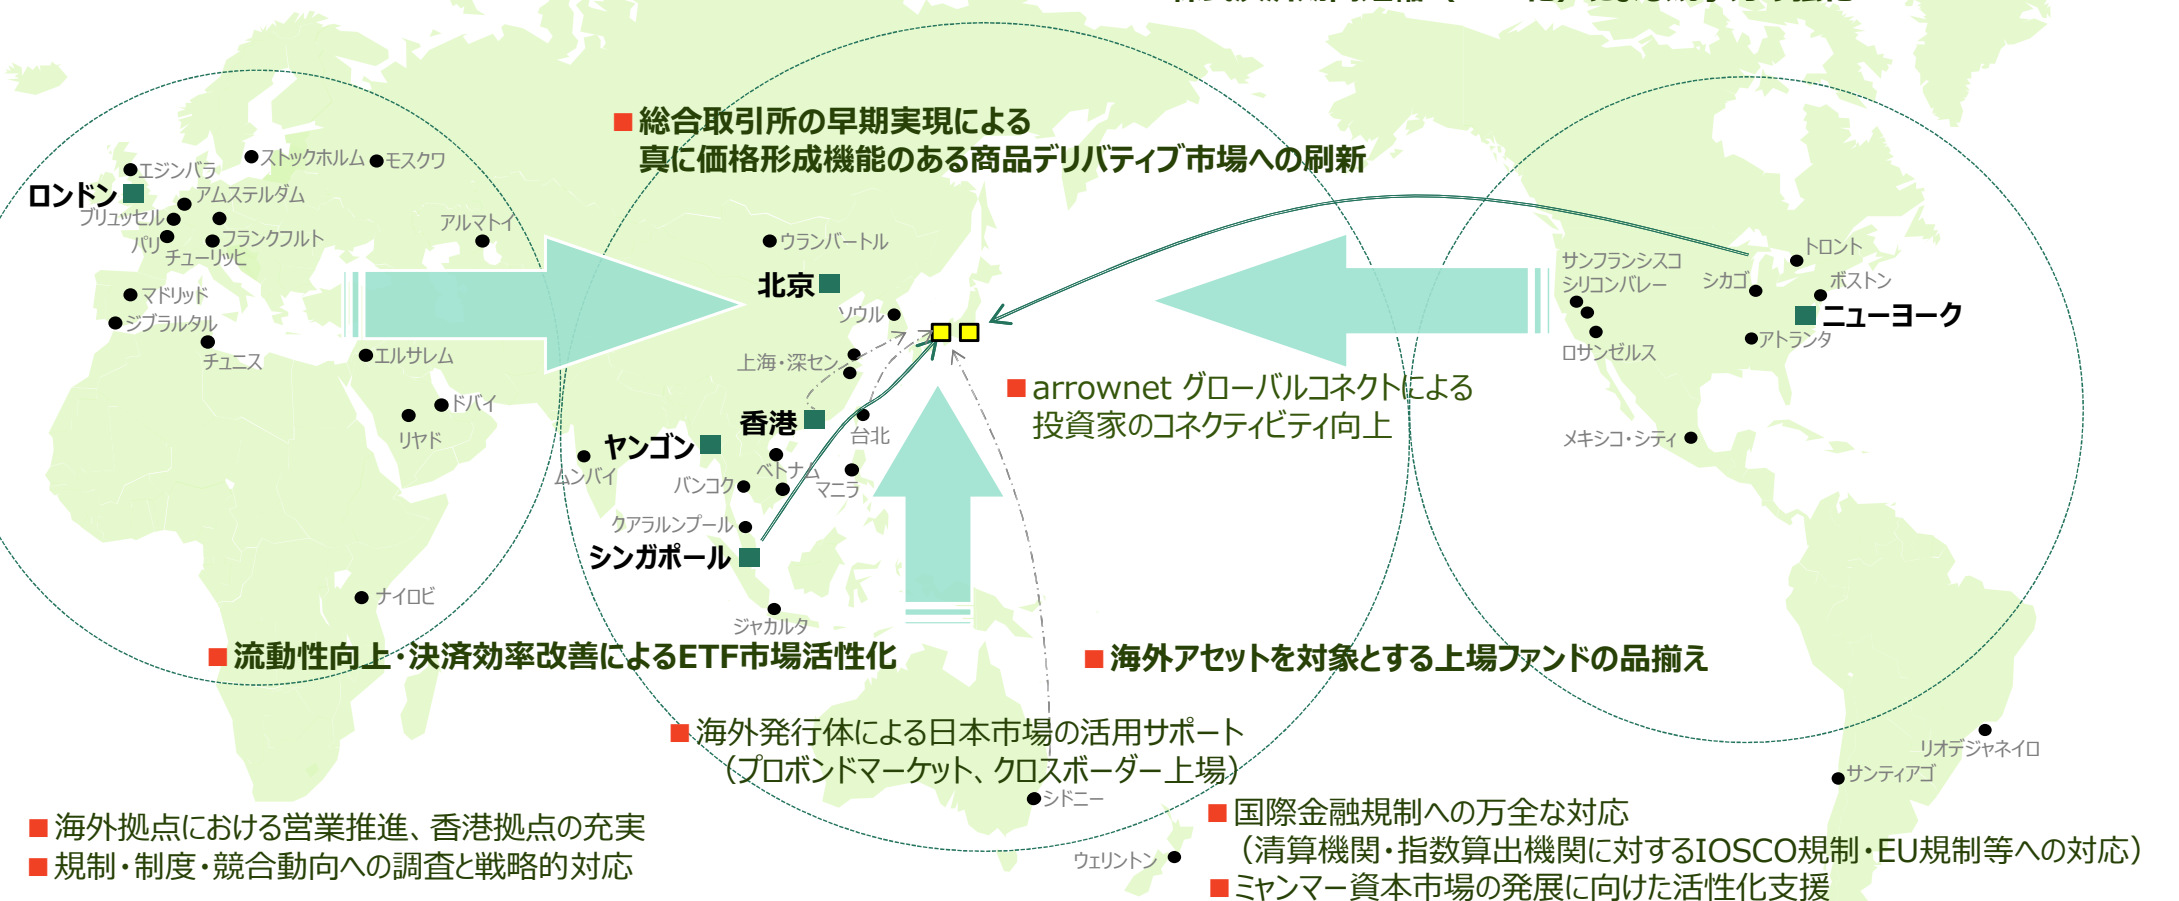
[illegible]

■総合取引所の早期実現による
真に価格形成機能のある商品デリバティブ市場への刷新

エジンバラ
ストックホルム
モスクワ
ロンドン
アムステルダム
ブリュッセル
パリ
フランクフルト
チューリッヒ
アルマトイ
マドリッド
ジブラルタル
チュニス
エルサレム
ドバイ
リヤド
ナイロビ

ウランバートル
北京
ソウル
上海・深セン
香港
台北
ヤンゴン
ムンバイ
ベトナム
バンコク
マニラ
クアラルンプール
シンガポール
ジャカルタ

トロント
サンフランシスコ
シリコンバレー
シカゴ
ボストン
ニューヨーク
アトランタ
ロサンゼルス
メキシコ・シティ
リオデジャネイロ
サンティアゴ

■arrownet グローバルコネクトによる
投資家のコネクティビティ向上

■流動性向上・決済効率改善によるETF市場活性化

■海外アセットを対象とする上場ファンドの品揃え

■海外発行体による日本市場の活用サポート
（プロボンドマーケット、クロスボーダー上場）

シドニー
ウェリントン

■海外拠点における営業推進、香港拠点の充実
■規制・制度・競合動向への調査と戦略的対応

■国際金融規制への万全な対応
（清算機関・指数算出機関に対するIOSCO規制・EU規制等への対応）
■ミャンマー資本市場の発展に向けた活性化支援